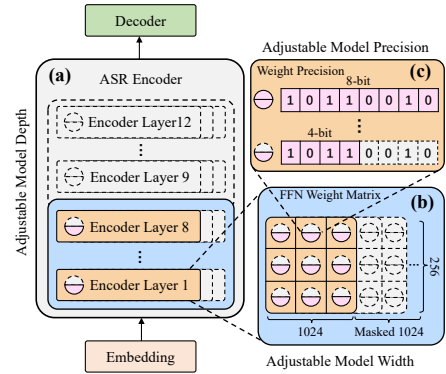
Decoder

(a) ASR Encoder

Adjustable Model Depth

Encoder Layer12

⋮

Encoder Layer 9

Encoder Layer 8

⋮

Encoder Layer 1

Embedding

Adjustable Model Precision

Weight Precision 8-bit (c)

| 1 | 0 | 1 | 1 | 0 | 0 | 1 | 0 |
|---|---|---|---|---|---|---|---|

⋮

4-bit

| 1 | 0 | 1 | 1 | 0 | 0 | 1 | 0 |
|---|---|---|---|---|---|---|---|

FFN Weight Matrix (b)

256

1024 Masked 1024

Adjustable Model Width